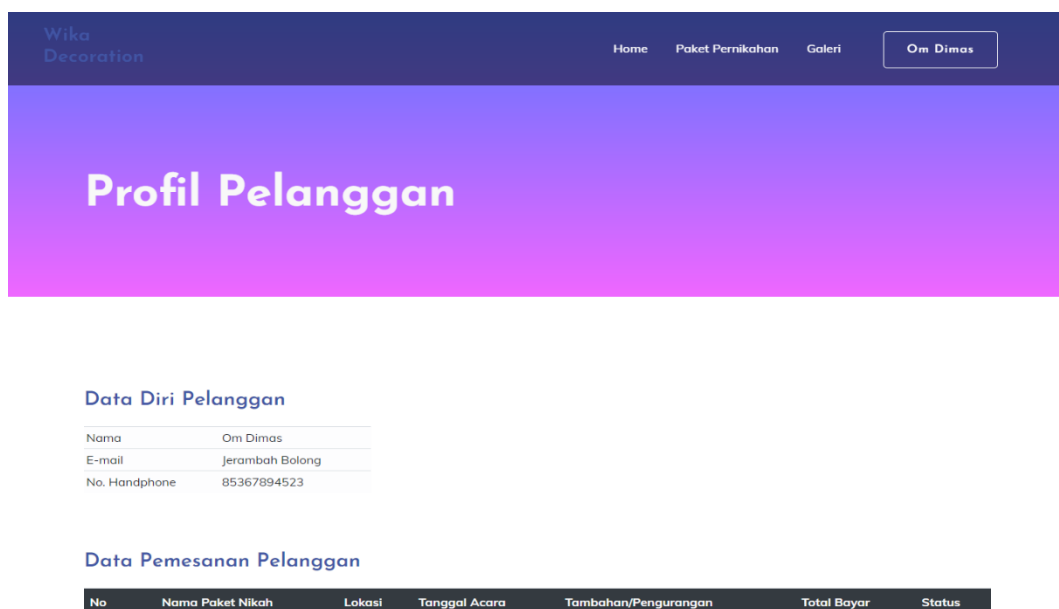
Wika Decoration

Home Paket Pernikahan Galeri Om Dimas

Profil Pelanggan

Data Diri Pelanggan

| Nama | Om Dimas |
|---|---|
| E-mail | Jerambah Bolong |
| No. Handphone | 85367894523 |

Data Pemesanan Pelanggan

| No | Nama Paket Nikah | Lokasi | Tanggal Acara | Tambahan/Pengurangan | Total Bayar | Status |
|---|---|---|---|---|---|---|